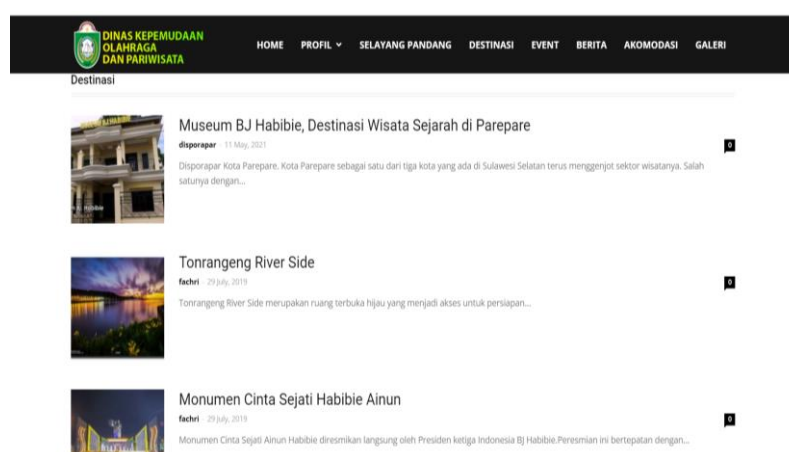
DINAS KEPEMUDAAN OLAHRAGA DAN PARIWISATA

HOME PROFIL SELAYANG PANDANG DESTINASI EVENT BERITA AKOMODASI GALERI

Destinasi

Museum BJ Habibie, Destinasi Wisata Sejarah di Parepare

disporapar - 11 May, 2021

0

Disporapar Kota Parepare. Kota Parepare sebagai satu dari tiga kota yang ada di Sulawesi Selatan terus menggenjot sektor wisatanya. Salah satunya dengan...

Tonrangeng River Side

fachri - 29 July, 2019

0

Tonrangeng River Side merupakan ruang terbuka hijau yang menjadi akses untuk persiapan...

Monumen Cinta Sejati Habibie Ainun

fachri - 29 July, 2019

0

Monumen Cinta Sejati Ainun Habibie diresmikan langsung oleh Presiden ketiga Indonesia BJ Habibie.Peresmian ini bertepatan dengan...